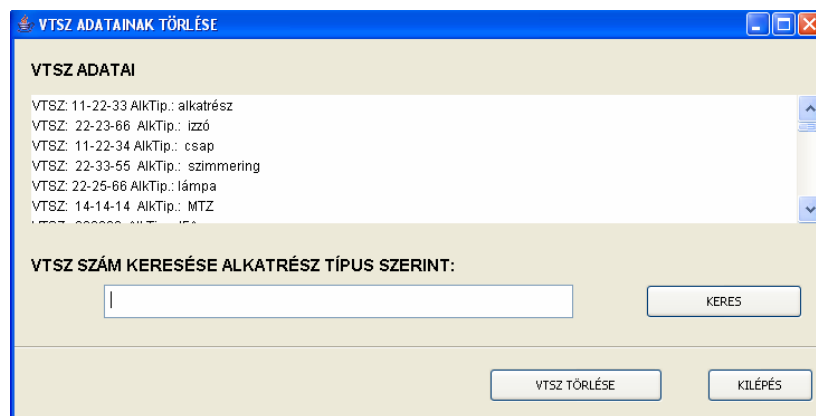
VTSZ ADATAINAK TÖRLÉSE

VTSZ ADATAI

VTSZ: 11-22-33 AlkTip.: alkatrész
VTSZ: 22-23-66 AlkTip.: izzó
VTSZ: 11-22-34 AlkTip.: csap
VTSZ: 22-33-55 AlkTip.: szimmering
VTSZ: 22-25-66 AlkTip.: lámpa
VTSZ: 14-14-14 AlkTip.: MTZ
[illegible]

VTSZ SZÁM KERESÉSE ALKATRÉSZ TÍPUS SZERINT:

KERES

VTSZ TÖRLÉSE

KILÉPÉS